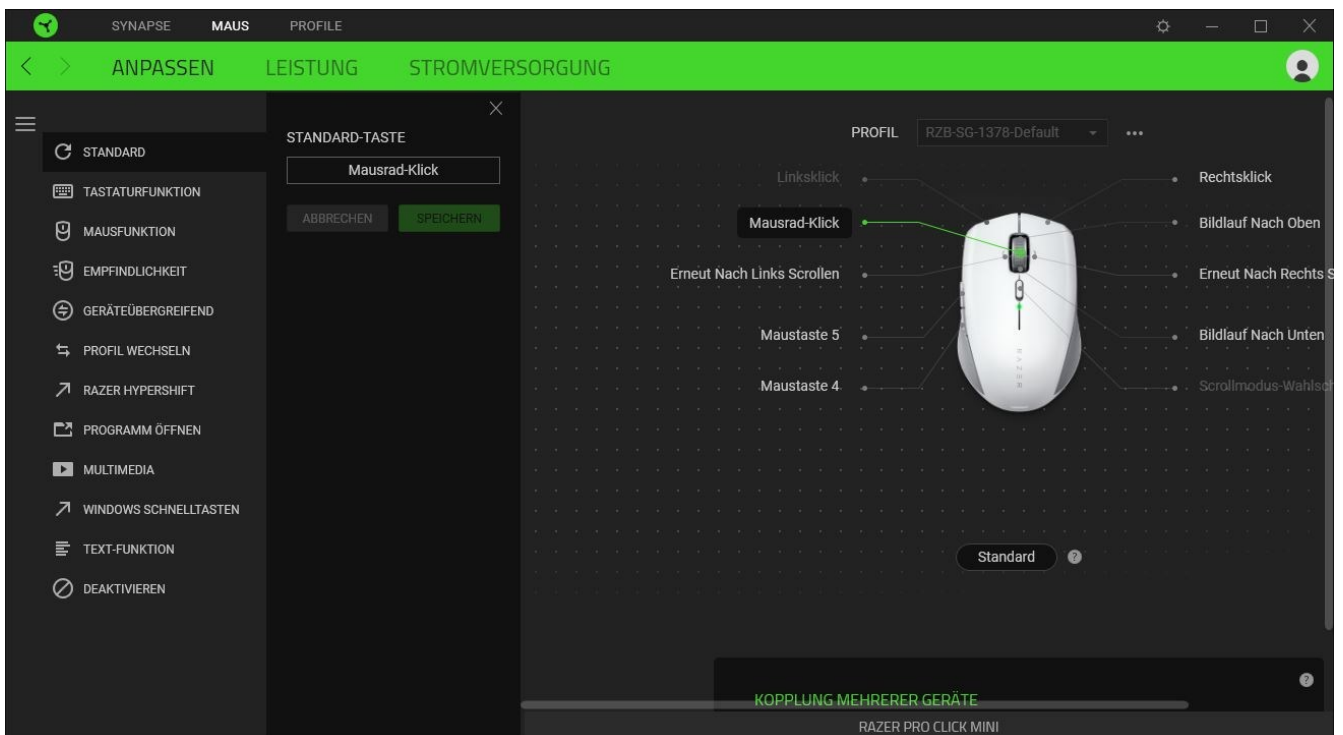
SYNAPSE MAUS PROFILE

ANPASSEN LEISTUNG STROMVERSORGUNG

STANDARD
TASTATURFUNKTION
MAUSFUNKTION
EMPFINDLICHKEIT
GERÄTEÜBERGREIFEND
PROFIL WECHSELN
RAZER HYPERSHIFT
PROGRAMM ÖFFNEN
MULTIMEDIA
WINDOWS SCHNELLTASTEN
TEXT-FUNKTION
DEAKTIVIEREN

STANDARD-TASTE
Mausrad-Klick
ABBRECHEN SPEICHERN

PROFIL RZB-SG-1378-Default •••

Linksklick
Mausrad-Klick
Erneut Nach Links Scrollen
Maustaste 5
Maustaste 4
Rechtsklick
Bildlauf Nach Oben
Erneut Nach Rechts S
Bildlauf Nach Unten
Scrollmodus-Wahlsc

Standard

KOPPLUNG MEHRERER GERÄTE

RAZER PRO CLICK MINI